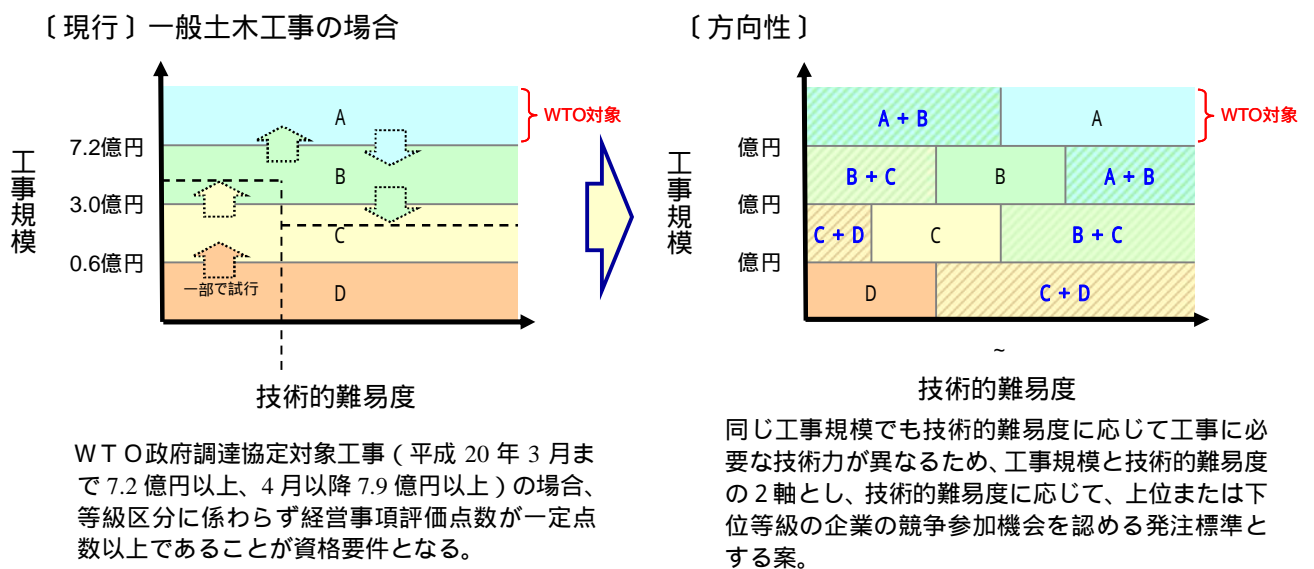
〔現行〕一般土木工事の場合

工事規模

7.2億円
3.0億円
0.6億円

A
B
C
D

WTO対象

一部で試行

技術的難易度

ＷＴＯ政府調達協定対象工事（平成 20 年 3 月まで 7.2 億円以上、4 月以降 7.9 億円以上）の場合、等級区分に係わらず経営事項評価点数が一定点数以上であることが資格要件となる。

〔方向性〕

工事規模

億円
億円
億円

A + B
A
WTO対象
B + C
B
A + B
C + D
C
B + C
D
C + D

~

技術的難易度

同じ工事規模でも技術的難易度に応じて工事に必要な技術力が異なるため、工事規模と技術的難易度の２軸とし、技術的難易度に応じて、上位または下位等級の企業の競争参加機会を認める発注標準とする案。